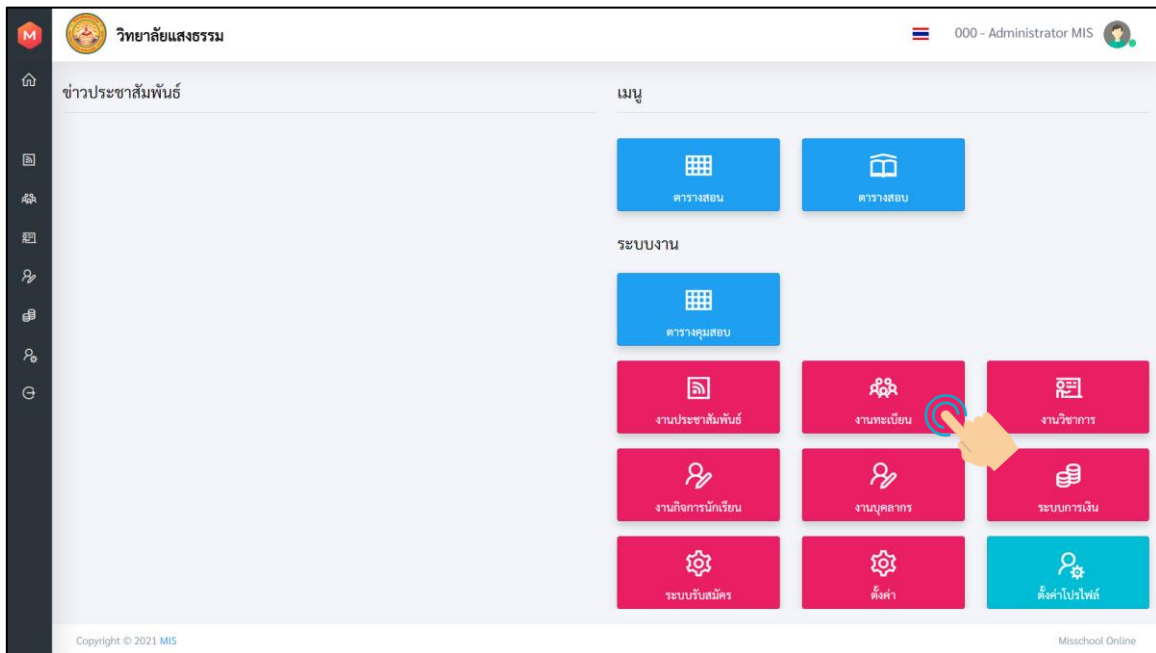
M

วิทยาลัยแสงธรรม

000 - Administrator MIS

ข่าวประชาสัมพันธ์

เมนู

ตารางสอน

ตารางสอบ

ระบบงาน

ตารางคุมสอบ

งานประชาสัมพันธ์

งานทะเบียน

งานวิชาการ

งานกิจการนักเรียน

งานบุคลากร

ระบบการเงิน

ระบบรับสมัคร

ตั้งค่า

ตั้งค่าโปรไฟล์

Copyright © 2021 MIS

Misschool Online